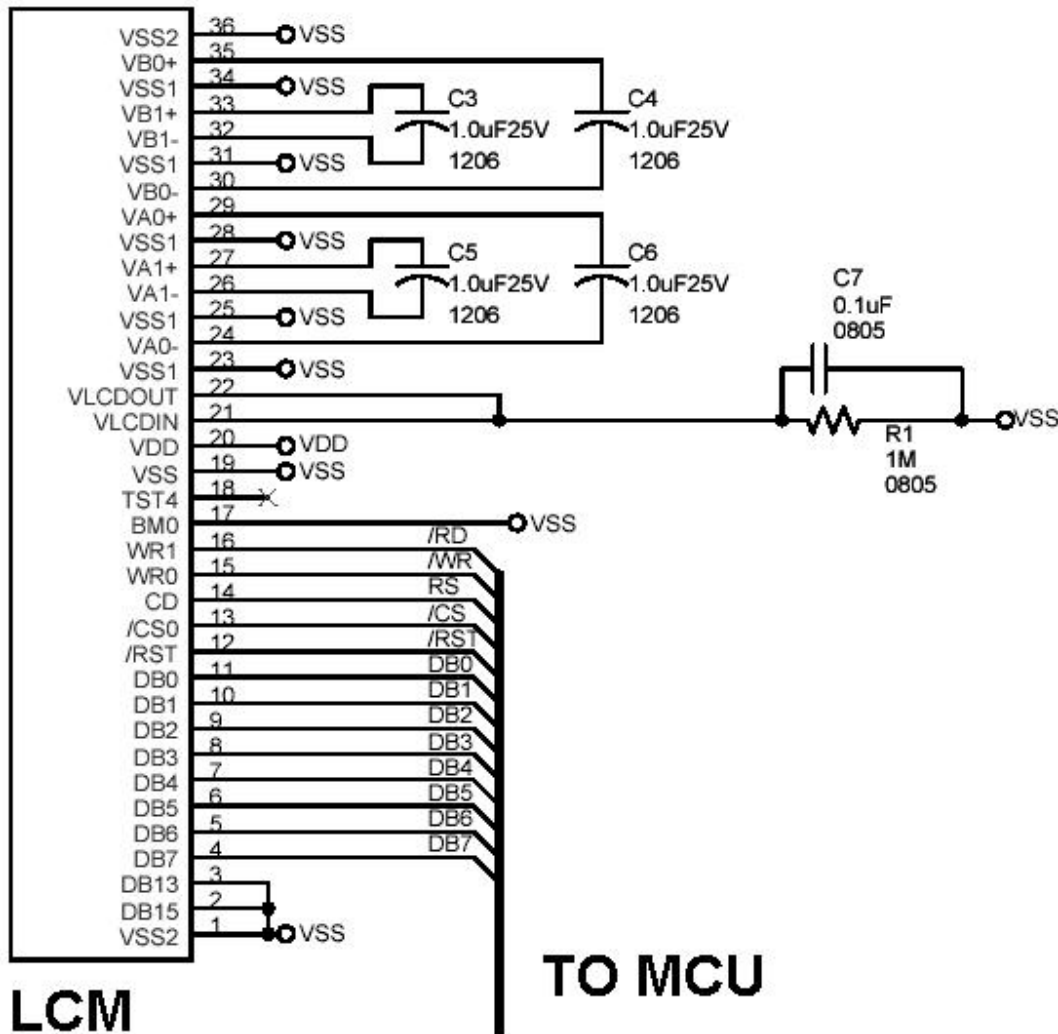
VSS2 36 VSS
VB0+ 35
VSS1 34 VSS
VB1+ 33
VB1- 32
VSS1 31 VSS
VB0- 30
VA0+ 29
VSS1 28 VSS
VA1+ 27
VA1- 26
VSS1 25 VSS
VA0- 24
VSS1 23 VSS
VLCDOUT 22
VLCDIN 21
VDD 20 VDD
VSS 19 VSS
TST4 18
BM0 17 VSS
WR1 16 /RD
WR0 15 /WR
CD 14 RS
/CS0 13 /CS
/RST 12 /RST
DB0 11 DB0
DB1 10 DB1
DB2 9 DB2
DB3 8 DB3
DB4 7 DB4
DB5 6 DB5
DB6 5 DB6
DB7 4 DB7
DB13 3
DB15 2
VSS2 1 VSS

C3 1.0uF25V 1206
C4 1.0uF25V 1206
C5 1.0uF25V 1206
C6 1.0uF25V 1206
C7 0.1uF 0805
R1 1M 0805
VSS

LCM

TO MCU